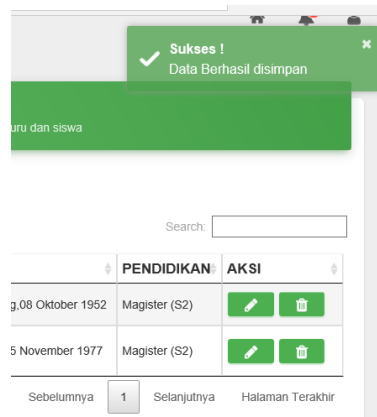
Sukses !
Data Berhasil disimpan

uru dan siswa

Search:

| | PENDIDIKAN | AKSI |
|---|---|---|
| g,08 Oktober 1952 | Magister (S2) | |
| 5 November 1977 | Magister (S2) | |

Sebelumnya 1 Selanjutnya Halaman Terakhir